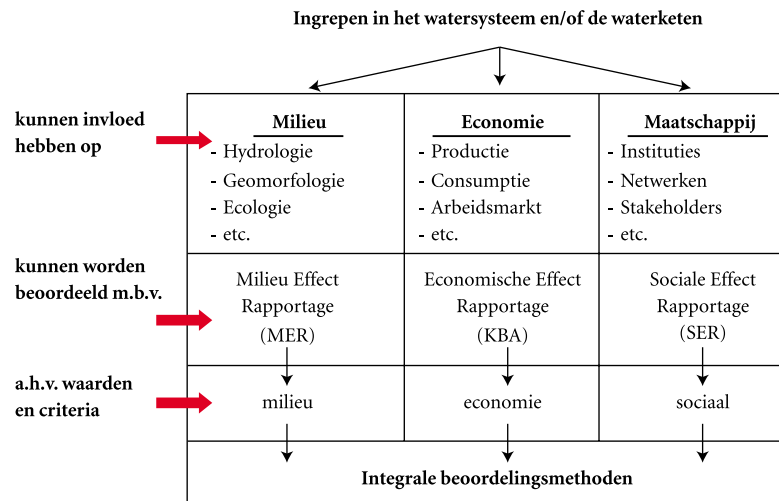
Ingrepen in het watersysteem en/of de waterketen

kunnen invloed hebben op

| Milieu | Economie | Maatschappij |
|---|---|---|
| - Hydrologie<br>- Geomorfologie<br>- Ecologie<br>- etc. | - Productie<br>- Consumptie<br>- Arbeidsmarkt<br>- etc. | - Instituties<br>- Netwerken<br>- Stakeholders<br>- etc. |
| Milieu Effect Rapportage (MER) | Economische Effect Rapportage (KBA) | Sociale Effect Rapportage (SER) |
| milieu | economie | sociaal |

kunnen worden beoordeeld m.b.v.

a.h.v. waarden en criteria

Integrale beoordelingsmethoden